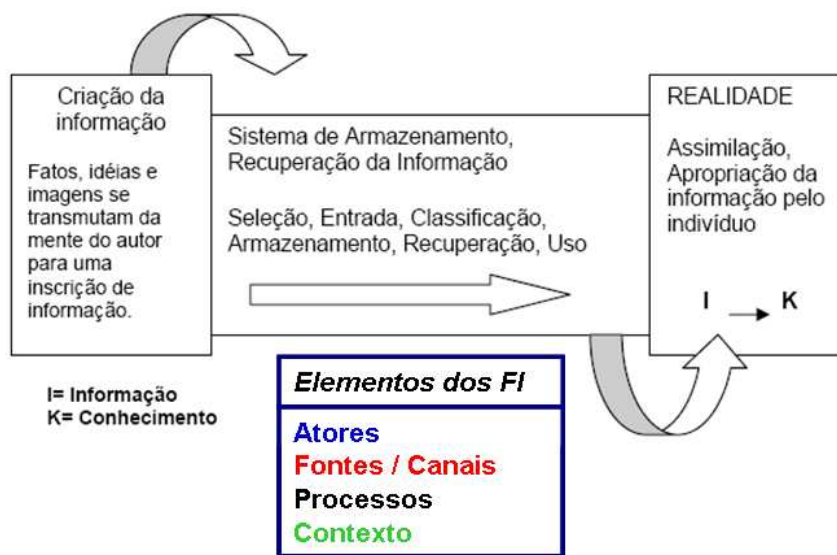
Criação da informação

Fatos, idéias e imagens se transmutam da mente do autor para uma inscrição de informação.

Sistema de Armazenamento, Recuperação da Informação

Seleção, Entrada, Classificação, Armazenamento, Recuperação, Uso

REALIDADE

Assimilação, Apropriação da informação pelo indivíduo

I $\rightarrow$ K

I= Informação
K= Conhecimento

Elementos dos FI

Atores
Fontes / Canais
Processos
Contexto